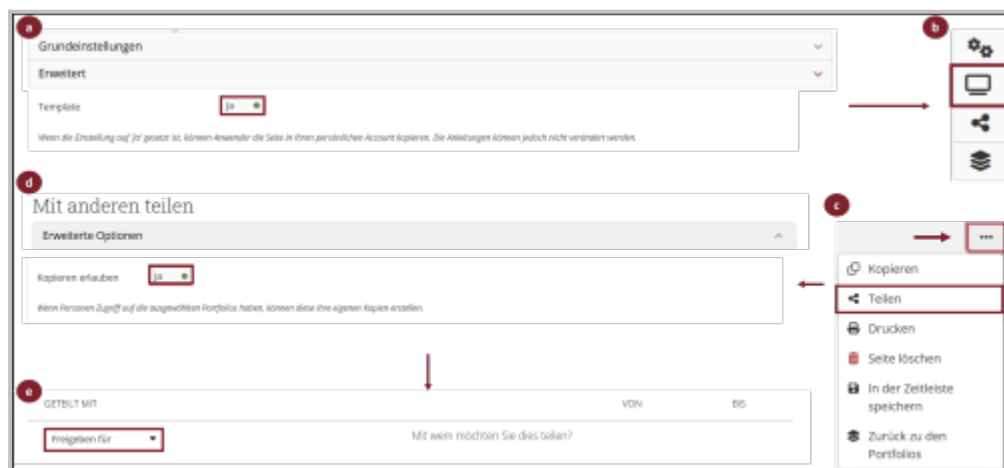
a

Grundeinstellungen

Erweitert

Template Ja

Wenn die Einstellung auf 'Ja' gesetzt ist, können Anwender die Seite in ihren persönlichen Account kopieren. Die Anleitungen können jedoch nicht verändert werden.

b

d

Mit anderen teilen

Erweiterte Optionen

Kopieren erlauben Ja

Wenn Personen Zugriff auf die ausgewählten Portfolios haben, können diese ihre eigenen Kopien erstellen.

c

...

Kopieren

Teilen

Drucken

Seite löschen

In der Zeitleiste speichern

Zurück zu den Portfolios

e

GETEILT MIT | VON | BIS

Freigeben für

Mit wem möchten Sie dies teilen?